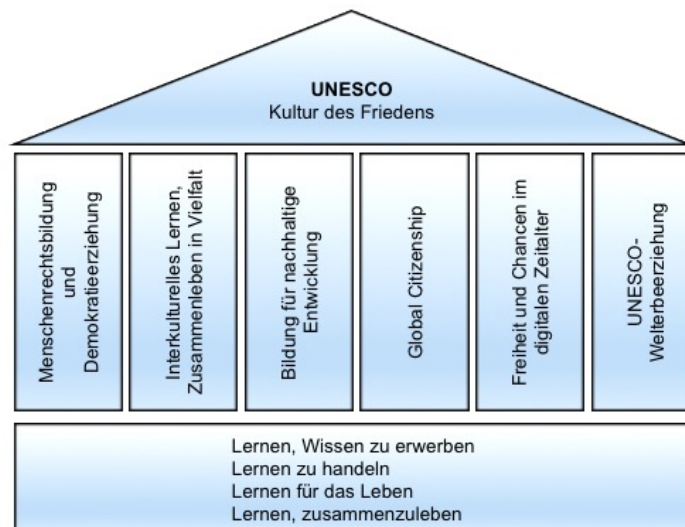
UNESCO
Kultur des Friedens

Menschenrechtsbildung und Demokratieerziehung

Interkulturelles Lernen, Zusammenleben in Vielfalt

Bildung für nachhaltige Entwicklung

Global Citizenship

Freiheit und Chancen im digitalen Zeitalter

UNESCO-Welterbeerziehung

Lernen, Wissen zu erwerben
Lernen zu handeln
Lernen für das Leben
Lernen, zusammenzuleben